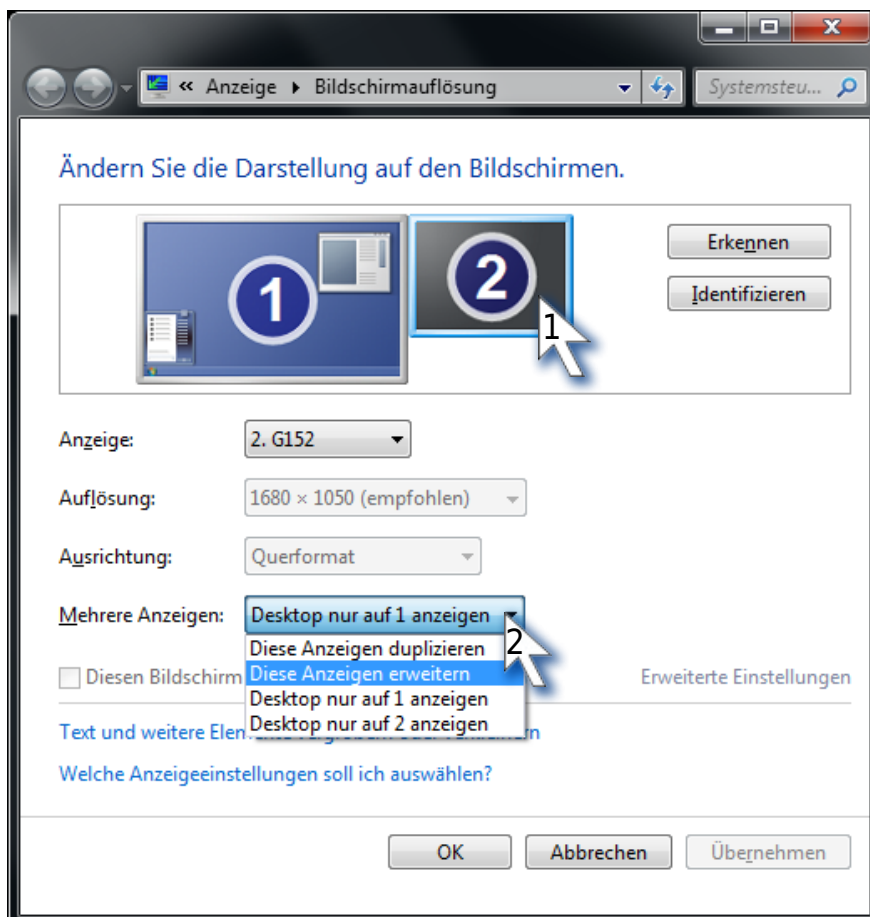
« Anzeige ▸ Bildschirmauflösung

Systemsteu...

Ändern Sie die Darstellung auf den Bildschirmen.

1

2

1

Erkennen

Identifizieren

Anzeige: 2. G152

Auflösung: 1680 × 1050 (empfohlen)

Ausrichtung: Querformat

Mehrere Anzeigen: Desktop nur auf 1 anzeigen

2

Diese Anzeigen duplizieren
Diese Anzeigen erweitern
Desktop nur auf 1 anzeigen
Desktop nur auf 2 anzeigen

Diesen Bildschirm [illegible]

Erweiterte Einstellungen

Text und weitere Elem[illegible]n

Welche Anzeigeeinstellungen soll ich auswählen?

OK

Abbrechen

Übernehmen